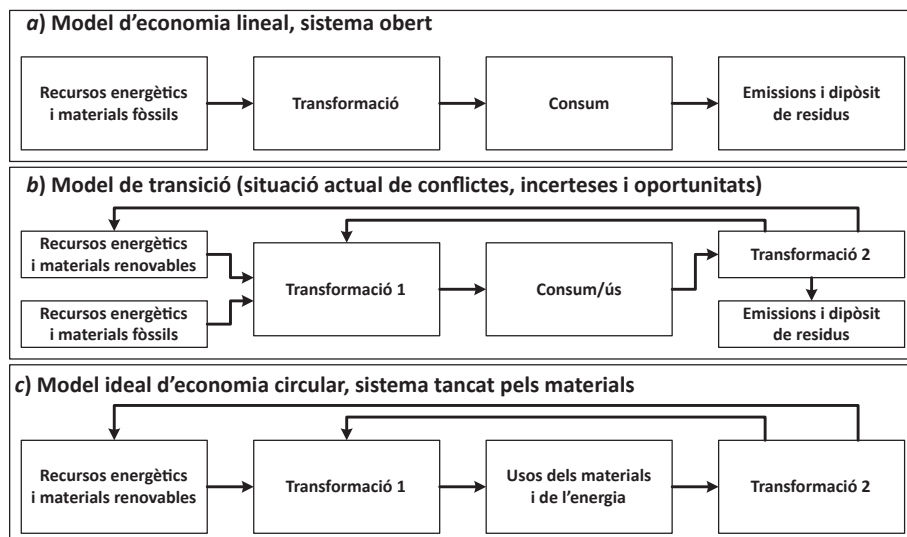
*a*) Model d'economia lineal, sistema obert

Recursos energètics i materials fòssils

Transformació

Consum

Emissions i dipòsit de residus

*b*) Model de transició (situació actual de conflictes, incerteses i oportunitats)

Recursos energètics i materials renovables

Recursos energètics i materials fòssils

Transformació 1

Consum/ús

Transformació 2

Emissions i dipòsit de residus

*c*) Model ideal d'economia circular, sistema tancat pels materials

Recursos energètics i materials renovables

Transformació 1

Usos dels materials i de l'energia

Transformació 2